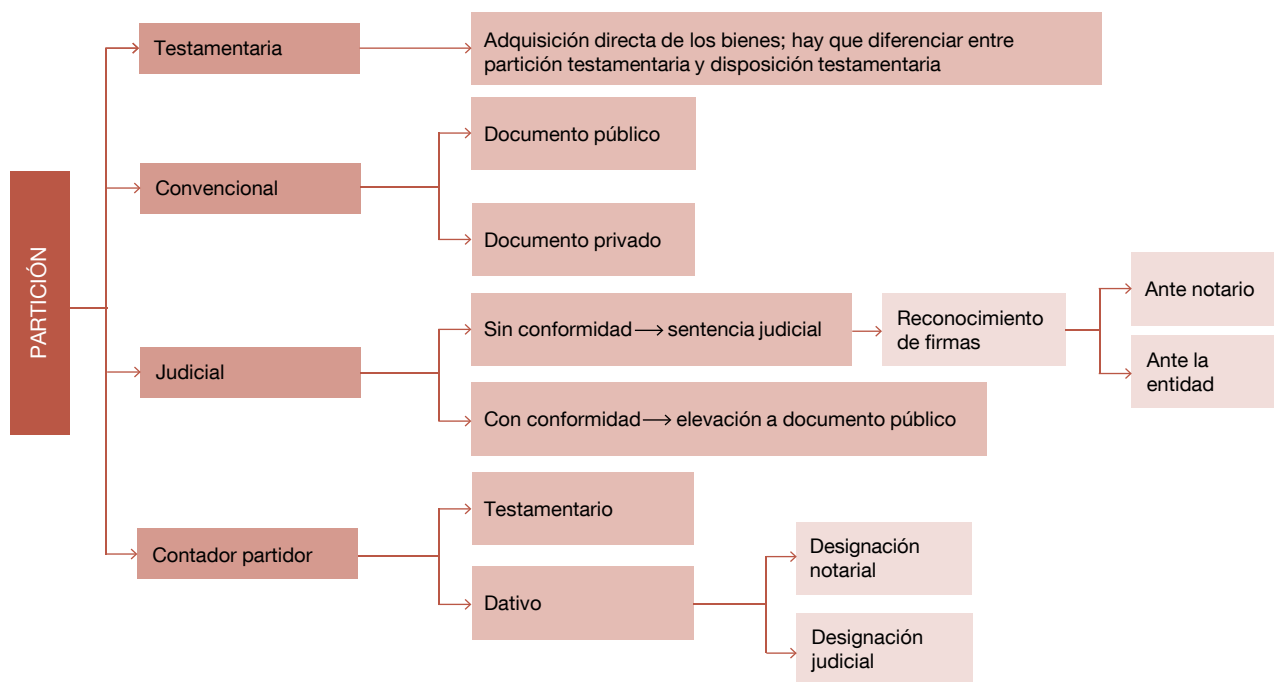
PARTICIÓN

Testamentaria

Adquisición directa de los bienes; hay que diferenciar entre partición testamentaria y disposición testamentaria

Convencional

Documento público

Documento privado

Judicial

Sin conformidad ⟶ sentencia judicial

Reconocimiento de firmas

Ante notario

Ante la entidad

Con conformidad ⟶ elevación a documento público

Contador partidor

Testamentario

Dativo

Designación notarial

Designación judicial